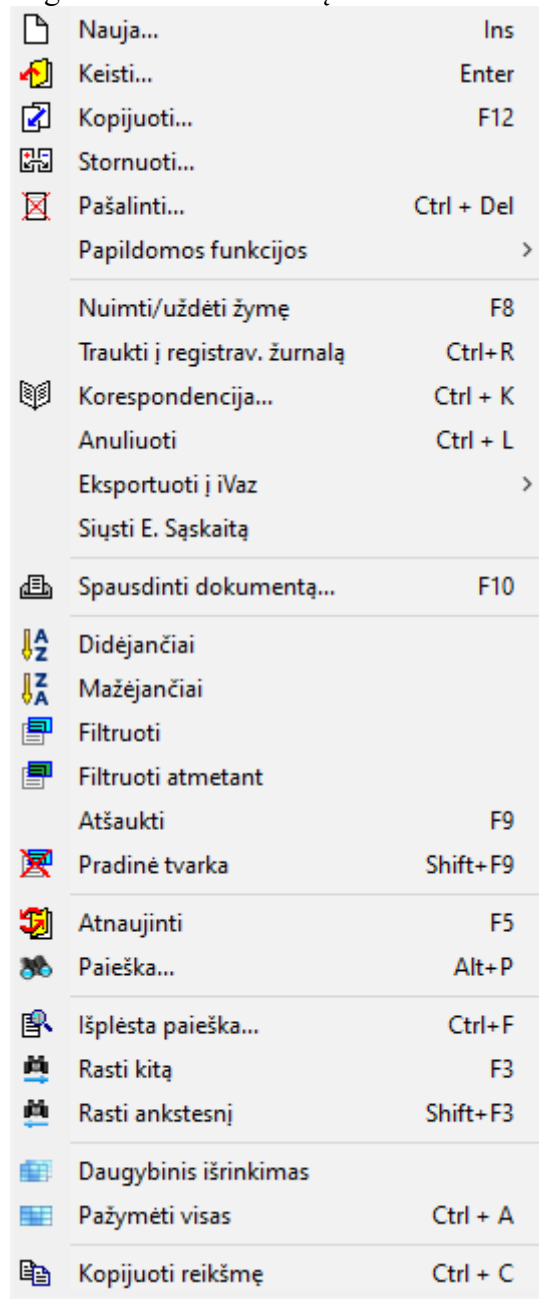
Nauja... Ins
Keisti... Enter
Kopijuoti... F12
Stornuoti...
Pašalinti... Ctrl + Del
Papildomos funkcijos >

Nuimti/uždėti žymę F8
Traukti į registrav. žurnalą Ctrl+R
Korespondencija... Ctrl + K
Anuliuoti Ctrl + L
Eksportuoti į iVaz >
Siųsti E. Sąskaitą

Spausdinti dokumentą... F10

Didėjančiai
Mažėjančiai
Filtruoti
Filtruoti atmetant
Atšaukti F9
Pradinė tvarka Shift+F9

Atnaujinti F5
Paieška... Alt+P

Išplėsta paieška... Ctrl+F
Rasti kitą F3
Rasti ankstesnį Shift+F3

Daugybinis išrinkimas
Pažymėti visas Ctrl + A

Kopijuoti reikšmę Ctrl + C